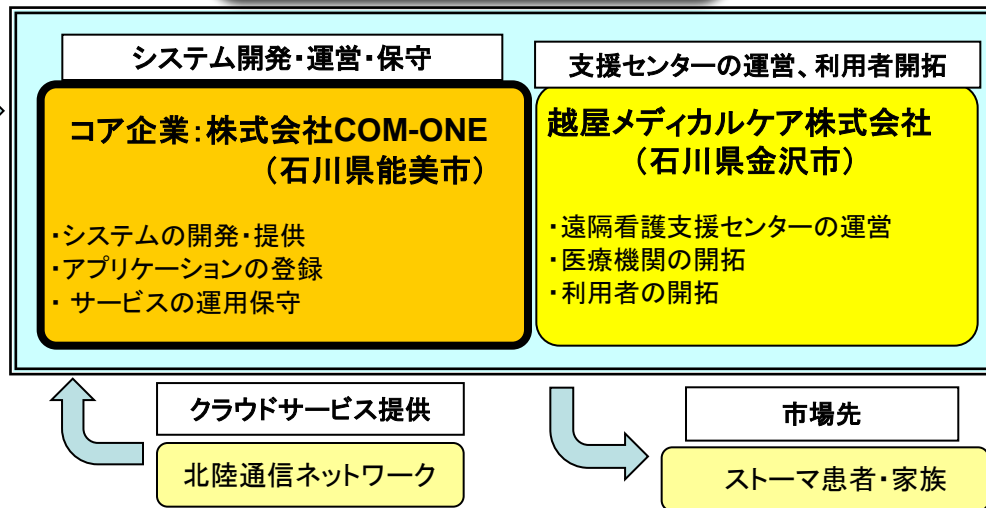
システム開発・運営・保守

コア企業：株式会社COM-ONE
（石川県能美市）

・システムの開発・提供
・アプリケーションの登録
・ サービスの運用保守

支援センターの運営、利用者開拓

越屋メディカルケア株式会社
（石川県金沢市）

・遠隔看護支援センターの運営
・医療機関の開拓
・利用者の開拓

クラウドサービス提供

北陸通信ネットワーク

市場先

ストーマ患者・家族